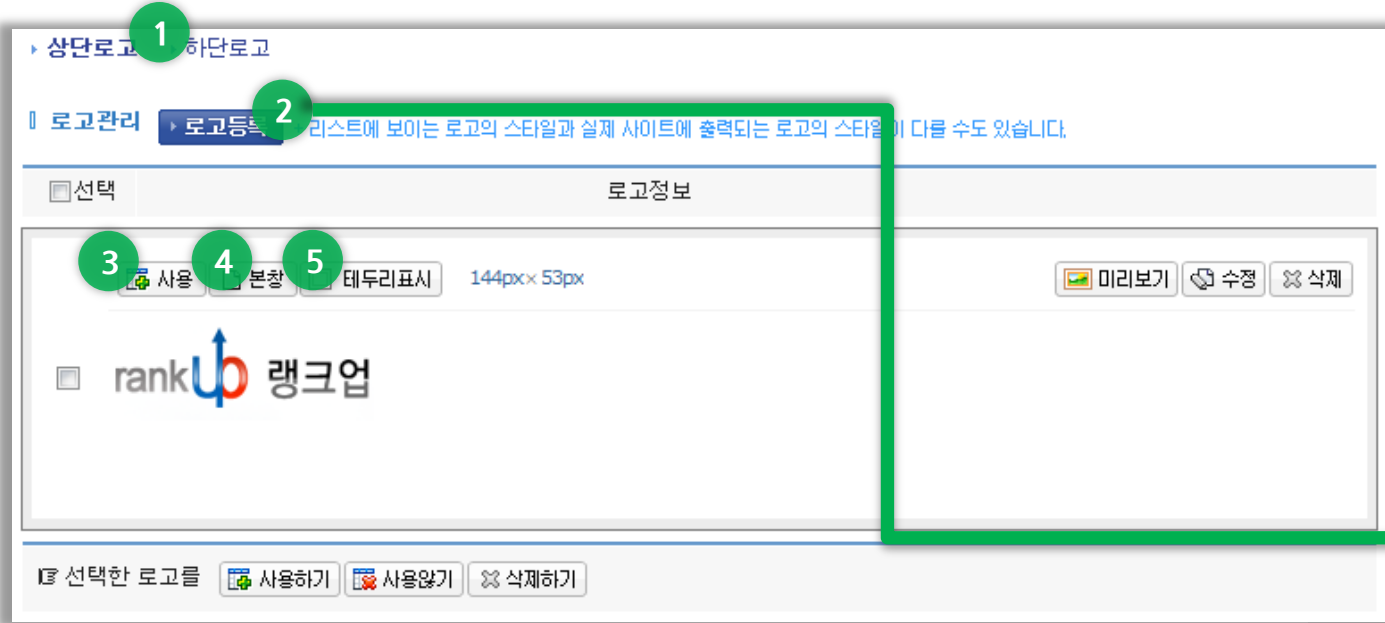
상단로고 1 하단로고

로고관리 로고등록 2 리스트에 보이는 로고의 스타일과 실제 사이트에 출력되는 로고의 스타일이 다를 수도 있습니다.

선택 로고정보

3 사용 4 본창 5 테두리표시 144px× 53px 미리보기 수정 삭제

rankUp 랭크업

선택한 로고를 사용하기 사용않기 삭제하기